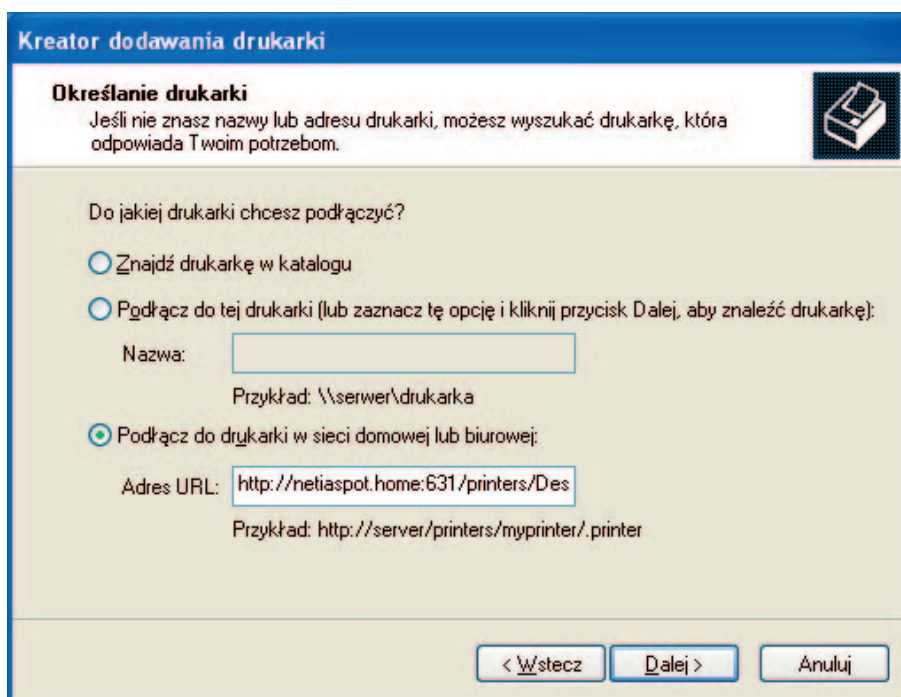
Kreator dodawania drukarki

Określanie drukarki
Jeśli nie znasz nazwy lub adresu drukarki, możesz wyszukać drukarkę, która odpowiada Twoim potrzebom.

Do jakiej drukarki chcesz podłączyć?

Znajdź drukarkę w katalogu

Podłącz do tej drukarki (lub zaznacz tę opcję i kliknij przycisk Dalej, aby znaleźć drukarkę):

Nazwa:

Przykład: \\serwer\drukarka

Podłącz do drukarki w sieci domowej lub biurowej:

Adres URL: http://netiaspot.home:631/printers/Des

Przykład: http://server/printers/myprinter/.printer

< Wstecz | Dalej > | Anuluj